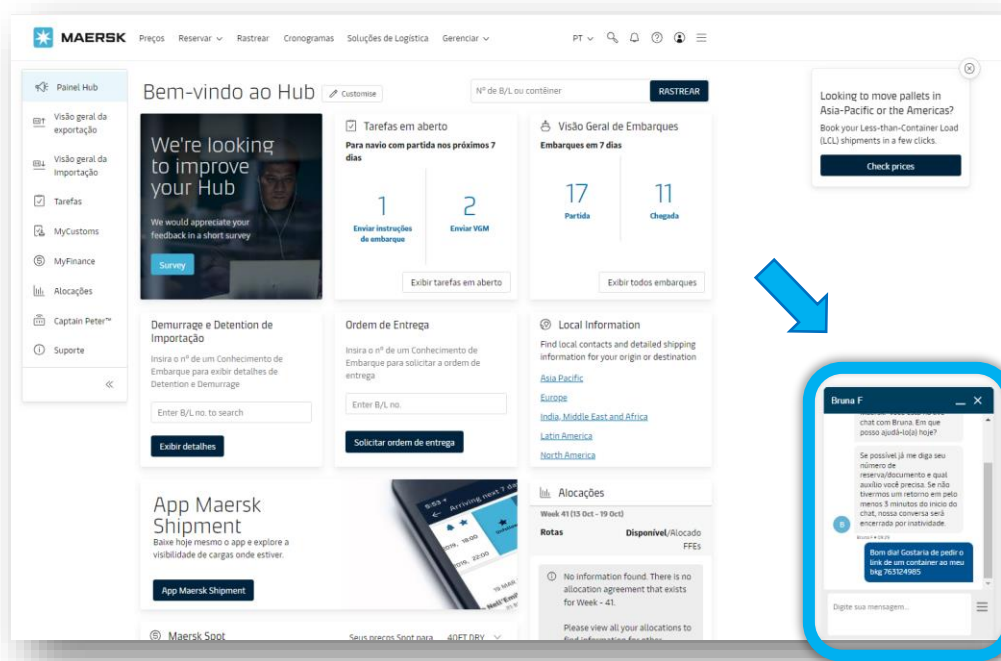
MAERSK Preços Reservar Rastrear Cronogramas Soluções de Logística Gerenciar PT

Painel Hub
Visão geral da exportação
Visão geral da Importação
Tarefas
MyCustoms
MyFinance
Alocações
Captain Peter™
Suporte

Bem-vindo ao Hub Customise

Nº de B/L ou contêiner RASTREAR

We're looking to improve your Hub
We would appreciate your feedback in a short survey
Survey

Tarefas em aberto
Para navio com partida nos próximos 7 dias
1
Enviar instruções de embarque
2
Enviar VGM
Exibir tarefas em aberto

Visão Geral de Embarques
Embarques em 7 dias
17
Partida
11
Chegada
Exibir todos embarques

Looking to move pallets in Asia-Pacific or the Americas?
Book your Less-than-Container Load (LCL) shipments in a few clicks.
Check prices

Demurrage e Detention de Importação
Insira o nº de um Conhecimento de Embarque para exibir detalhes de Detention e Demurrage
Enter B/L no. to search
Exibir detalhes

Ordem de Entrega
Insira o nº de um Conhecimento de Embarque para solicitar a ordem de entrega
Enter B/L no.
Solicitar ordem de entrega

Local Information
Find local contacts and detailed shipping information for your origin or destination
Asia Pacific
Europe
India, Middle East and Africa
Latin America
North America

App Maersk Shipment
Baixe hoje mesmo o app e explore a visibilidade de cargas onde estiver.
App Maersk Shipment

Alocações
Week 41 (13 Oct - 19 Oct)
Rotas Disponível/Alocado FFEs
No information found. There is no allocation agreement that exists for Week - 41.
Please view all your allocations to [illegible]

Maersk Spot
Seus preços Spot para 40FT DRY

Bruna F
chat com Bruna. Em que posso ajudá-lo(a) hoje?
Se possível já me diga seu número de reserva/documento e qual auxílio você precisa. Se não tivermos um retorno em pelo menos 3 minutos do inicio do chat, nossa conversa será encerrada por inatividade.
Bom dia! Gostaria de pedir o link de um container ao meu bkg 763124985
Digite sua mensagem...